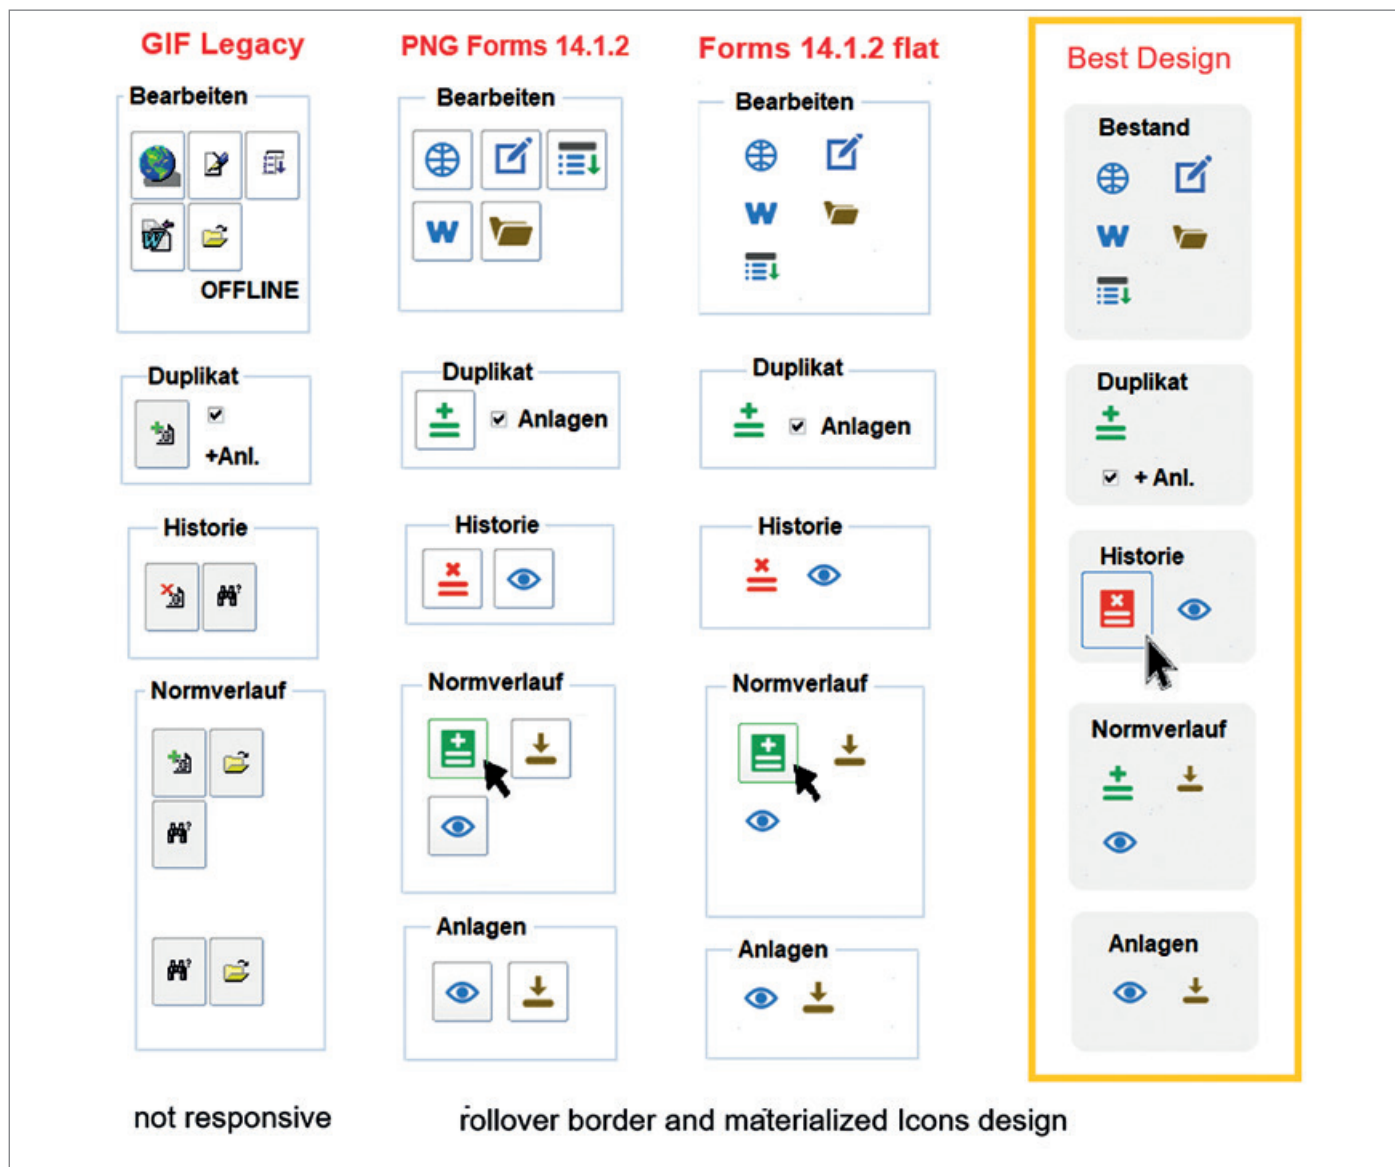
GIF Legacy

Bearbeiten

OFFLINE

Duplikat

+Anl.

Historie

Normverlauf

PNG Forms 14.1.2

Bearbeiten

W

Duplikat

Anlagen

Historie

Normverlauf

Anlagen

Forms 14.1.2 flat

Bearbeiten

W

Duplikat

Anlagen

Historie

Normverlauf

Anlagen

Best Design

Bestand

W

Duplikat

+ Anl.

Historie

Normverlauf

Anlagen

not responsive

rollover border and materialized Icons design